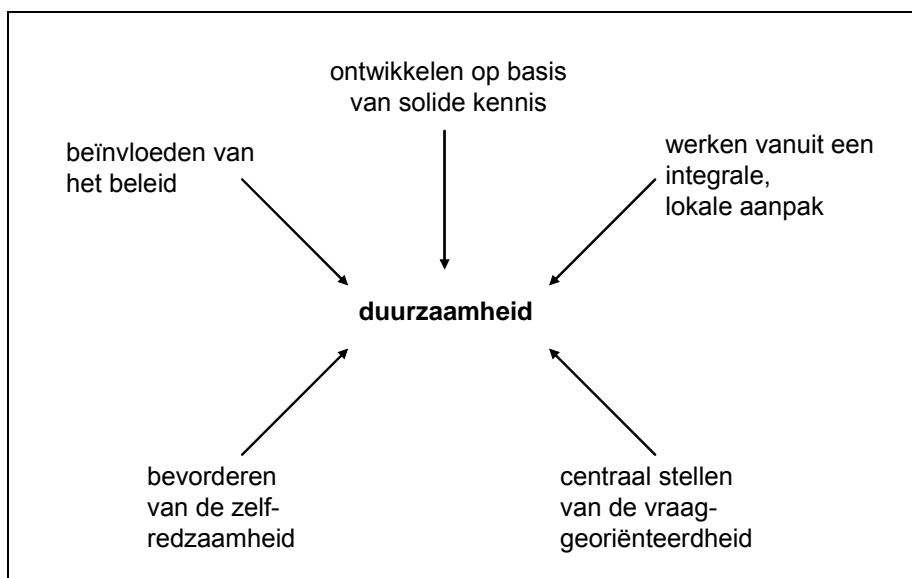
ontwikkelen op basis van solide kennis

beïnvloeden van het beleid

werken vanuit een integrale, lokale aanpak

**duurzaamheid**

bevorderen van de zelfredzaamheid

centraal stellen van de vraaggeoriënteerdheid